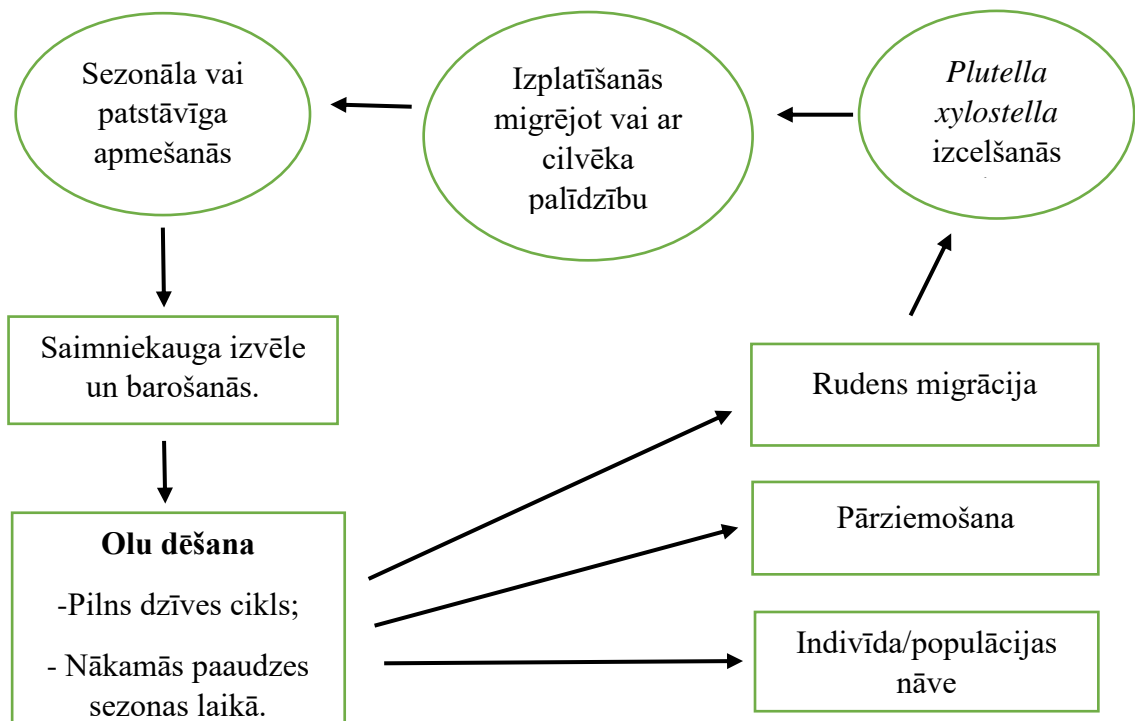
Sezonāla vai patstāvīga apmešanās

Izplatīšanās migrējot vai ar cilvēka palīdzību

*Plutella xylostella* izcelšanās

Saimniekauga izvēle un barošanās.

Rudens migrācija

**Olu dēšana**

-Pilns dzīves cikls;

- Nākamās paaudzes sezonas laikā.

Pārziemošana

Indivīda/populācijas nāve